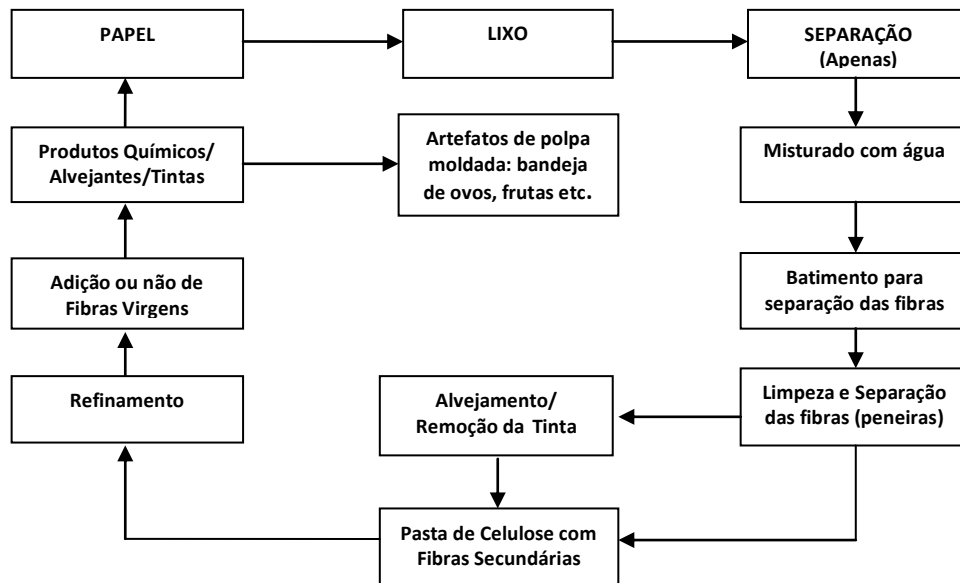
PAPEL

LIXO

SEPARAÇÃO (Apenas)

Produtos Químicos/ Alvejantes/Tintas

Artefatos de polpa moldada: bandeja de ovos, frutas etc.

Misturado com água

Adição ou não de Fibras Virgens

Batimento para separação das fibras

Refinamento

Alvejamento/ Remoção da Tinta

Limpeza e Separação das fibras (peneiras)

Pasta de Celulose com Fibras Secundárias